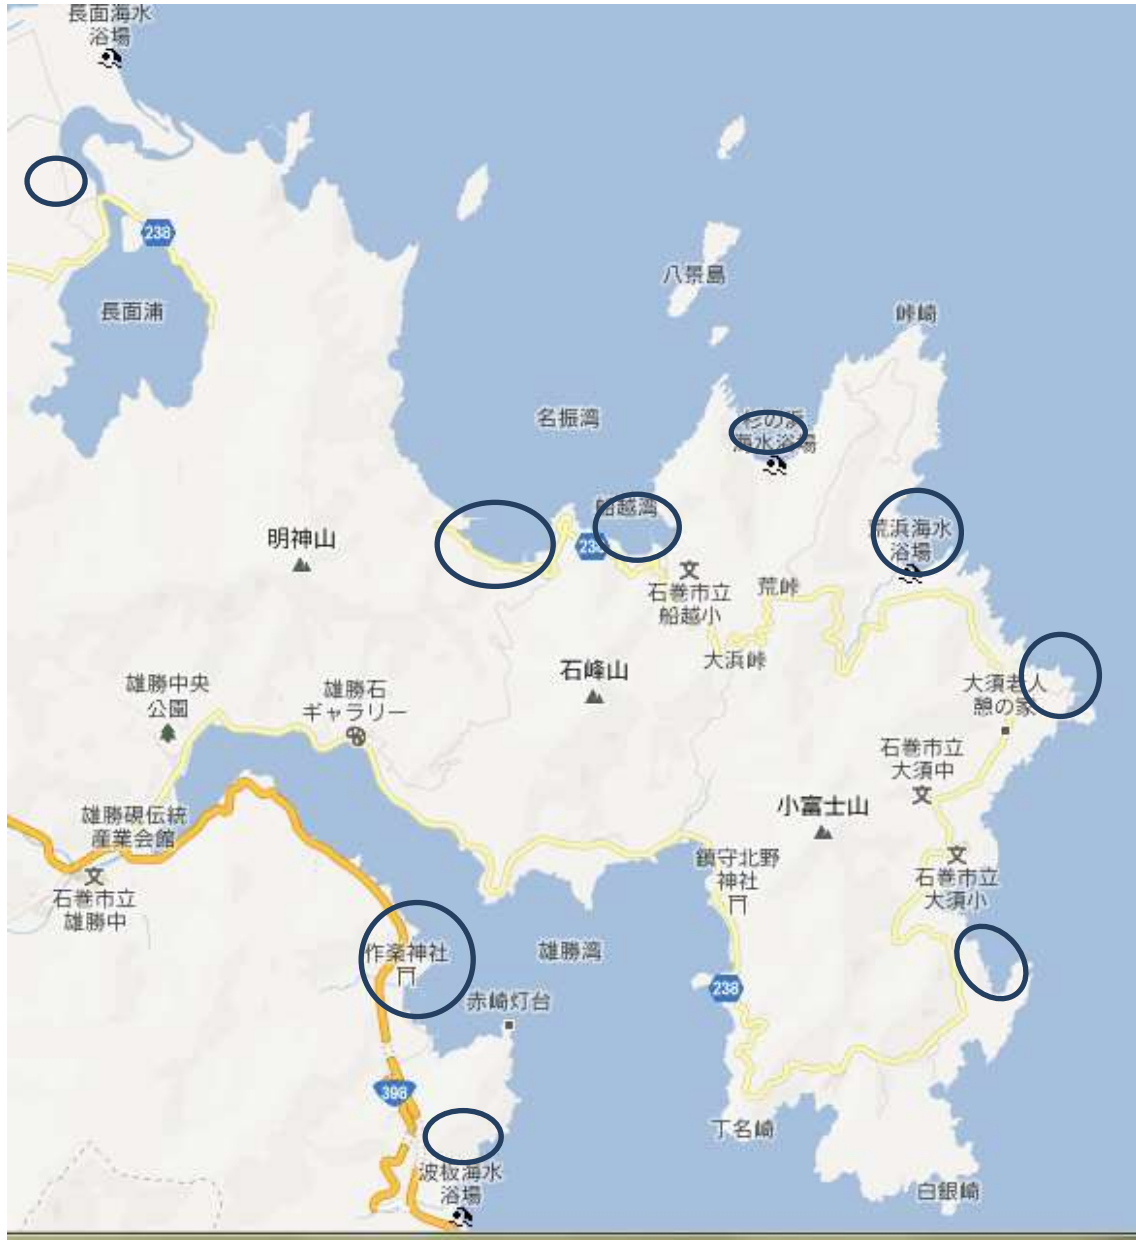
長面海水浴場

238

長面浦

八景島

峠崎

名振湾

杉の浜海水浴場

船越湾

明神山

238

荒浜海水浴場

文
石巻市立船越小

荒峠

大浜峠

石峰山

雄勝中央公園

雄勝石ギャラリー

大須老人憩の家

石巻市立大須中

小富士山

雄勝硯伝統産業会館

文
石巻市立雄勝中

鎮守北野神社

文
石巻市立大須小

作楽神社

雄勝湾

赤崎灯台

238

398

丁名崎

波板海水浴場

白銀崎